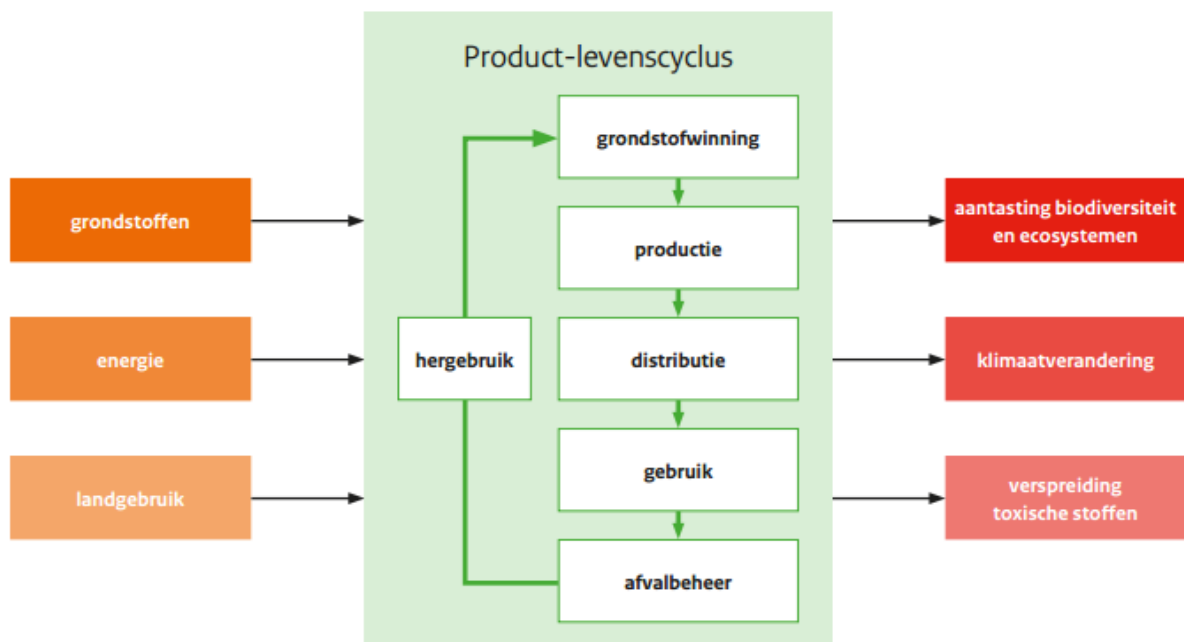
Product-levenscyclus

grondstoffen

energie

landgebruik

hergebruik

grondstofwinning

productie

distributie

gebruik

afvalbeheer

aantasting biodiversiteit en ecosystemen

klimaatverandering

verspreiding toxische stoffen